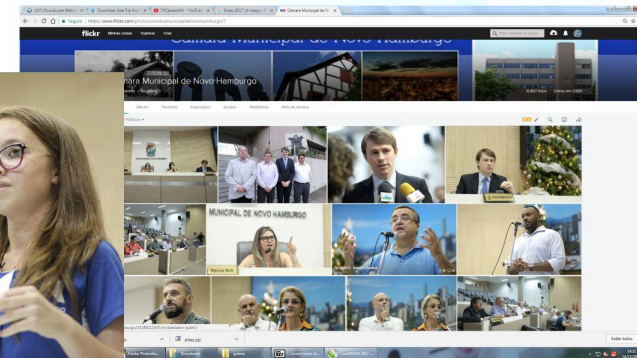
flickr
Minhas coisas
Explorar
Criar
Seguro | https://www.flickr.com/photos/camaramunicipaldenovohamburgo/
Câmara Municipal de Novo Hamburgo
mara Municipal de Novo Hamburgo
Sobre
Favoritos
Exposições
Álbuns
Estatísticas
Rolo de câmera
MUNICIPAL DE NOVO HAMBURGO
Artes.zip
Exibir todos